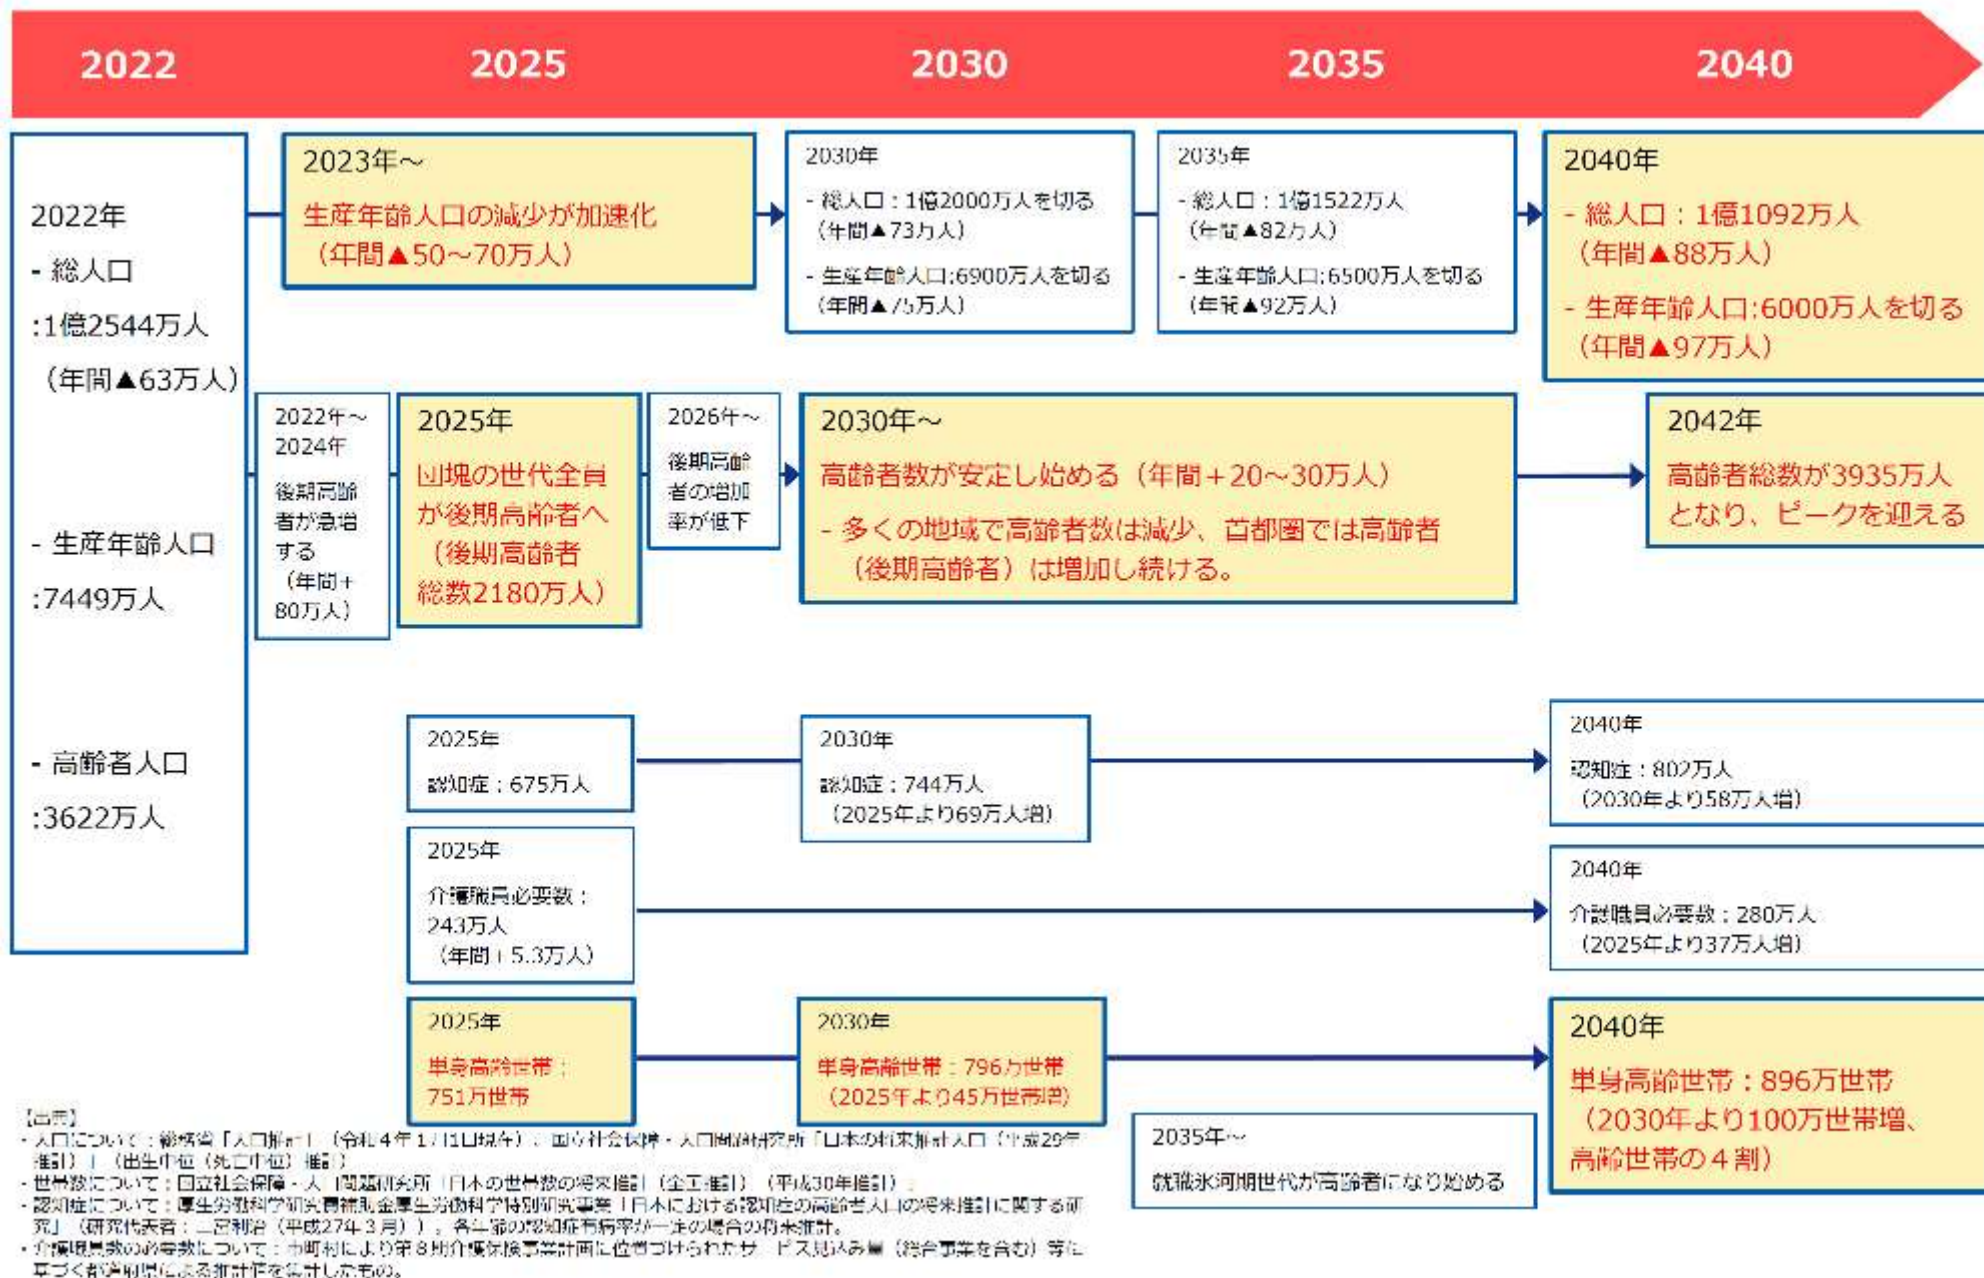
2022 2025 2030 2035 2040

2022年
- 総人口
:1億2544万人
（年間▲63万人）

- 生産年齢人口
:7449万人

- 高齢者人口
:3622万人

2023年～
生産年齢人口の減少が加速化
（年間▲50～70万人）

2030年
- 総人口：1億2000万人を切る
（年間▲73万人）
- 生産年齢人口:6900万人を切る
（年間▲75万人）

2035年
- 総人口：1億1522万人
（年間▲82万人）
- 生産年齢人口:6500万人を切る
（年間▲92万人）

2040年
- 総人口：1億1092万人
（年間▲88万人）
- 生産年齢人口:6000万人を切る
（年間▲97万人）

2022年～2024年
後期高齢者が急増する
（年間+80万人）

2025年
団塊の世代全員が後期高齢者へ
（後期高齢者総数2180万人）

2026年～
後期高齢者の増加率が低下

2030年～
高齢者数が安定し始める（年間+20～30万人）
- 多くの地域で高齢者数は減少、首都圏では高齢者（後期高齢者）は増加し続ける。

2042年
高齢者総数が3935万人となり、ピークを迎える

2025年
認知症：675万人

2030年
認知症：744万人
（2025年より69万人増）

2040年
認知症：802万人
（2030年より58万人増）

2025年
介護職員必要数：243万人
（年間+5.3万人）

2040年
介護職員必要数：280万人
（2025年より37万人増）

2025年
単身高齢世帯：751万世帯

2030年
単身高齢世帯：796万世帯
（2025年より45万世帯増）

2040年
単身高齢世帯：896万世帯
（2030年より100万世帯増、高齢世帯の４割）

2035年～
就職氷河期世代が高齢者になり始める

【出典】
- 人口について：総務省「人口推計」（令和4年1月1日現在）、国立社会保障・人口問題研究所「日本の将来推計人口（平成29年推計）」（出生中位（死亡中位）推計）
- 世帯数について：国立社会保障・人口問題研究所「日本の世帯数の将来推計（全国推計）（平成30年推計）」
- 認知症について：厚生労働科学研究費補助金厚生労働科学特別研究事業「日本における認知症の高齢者人口の将来推計に関する研究」（研究代表者：二宮利治（平成27年3月））。各年齢の認知症有病率が一定の場合の将来推計。
- 介護職員数の必要数について：市町村により第8期介護保険事業計画に位置づけられたサービス見込み量（総合事業を含む）等に基づく都道府県による推計値を集計したもの。